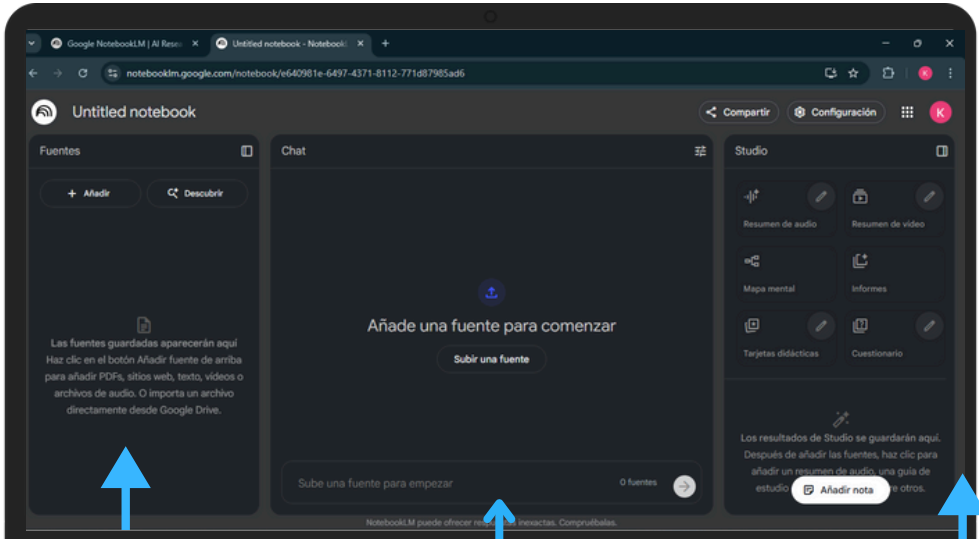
Google NotebookLM | AI Resea ×
Untitled notebook - Notebook ×
+

notebooklm.google.com/notebook/e640981e-6497-4371-8112-771d87985ad6

Untitled notebook

Compartir
Configuración

K

Fuentes

+ Añadir
Descubrir

Las fuentes guardadas aparecerán aquí
Haz clic en el botón Añadir fuente de arriba para añadir PDFs, sitios web, texto, vídeos o archivos de audio. O importa un archivo directamente desde Google Drive.

Chat

Añade una fuente para comenzar

Subir una fuente

Sube una fuente para empezar
0 fuentes

Studio

Resumen de audio
Resumen de vídeo
Mapa mental
Informes
Tarjetas didácticas
Cuestionario

Los resultados de Studio se guardarán aquí.
Después de añadir las fuentes, haz clic para añadir un resumen de audio, una guía de estudio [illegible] re otros.

Añadir nota

NotebookLM puede ofrecer re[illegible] inexactas. Compruébalas.